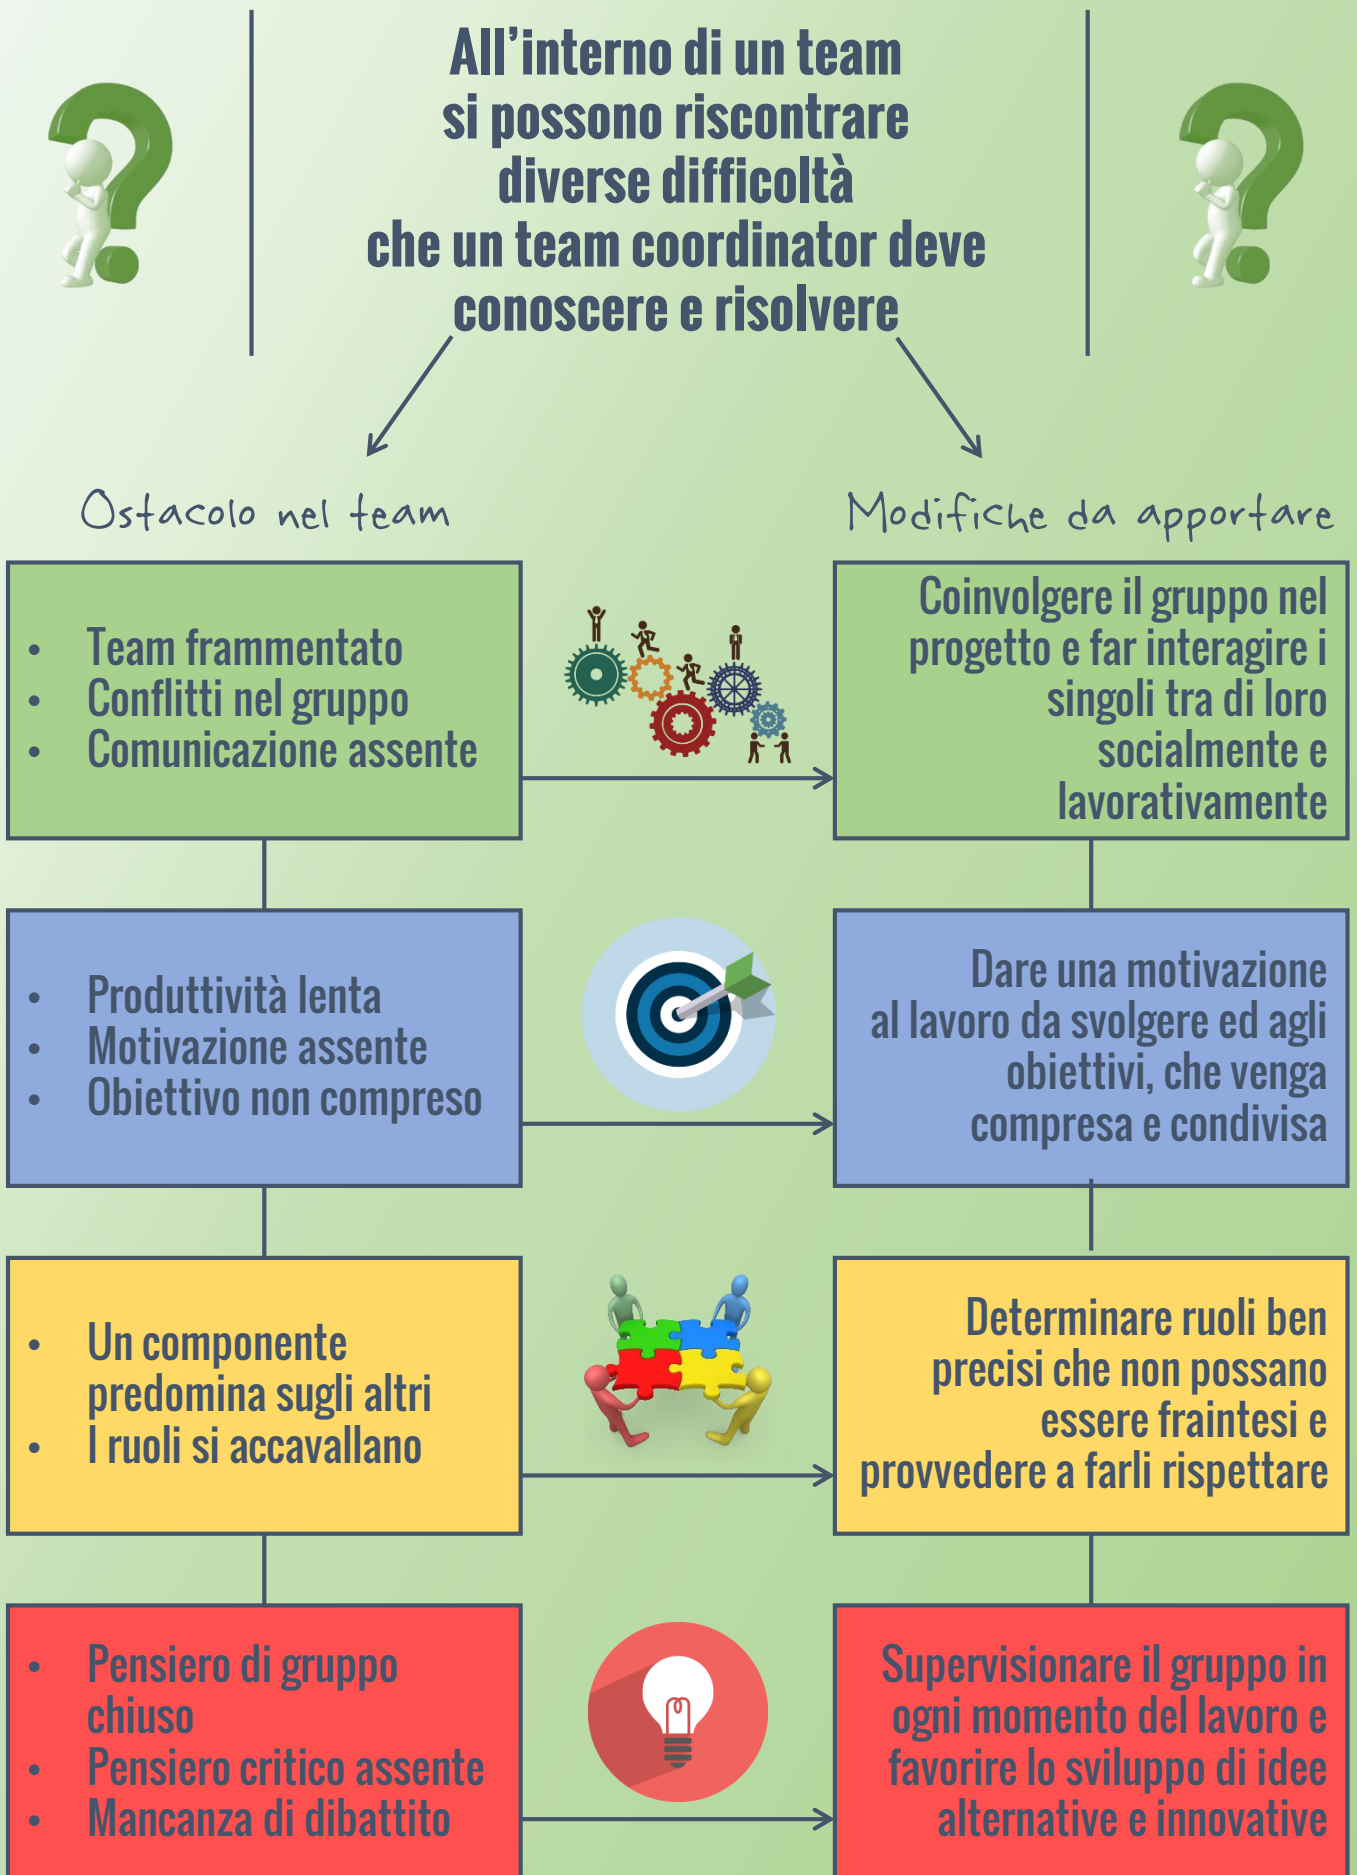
All’interno di un team si possono riscontrare diverse difficoltà che un team coordinator deve conoscere e risolvere

Ostacolo nel team

Modifiche da apportare

- Team frammentato
- Conflitti nel gruppo
- Comunicazione assente

Coinvolgere il gruppo nel progetto e far interagire i singoli tra di loro socialmente e lavorativamente

- Produttività lenta
- Motivazione assente
- Obiettivo non compreso

Dare una motivazione al lavoro da svolgere ed agli obiettivi, che venga compresa e condivisa

- Un componente predomina sugli altri
- I ruoli si accavallano

Determinare ruoli ben precisi che non possano essere fraintesi e provvedere a farli rispettare

- Pensiero di gruppo chiuso
- Pensiero critico assente
- Mancanza di dibattito

Supervisionare il gruppo in ogni momento del lavoro e favorire lo sviluppo di idee alternative e innovative